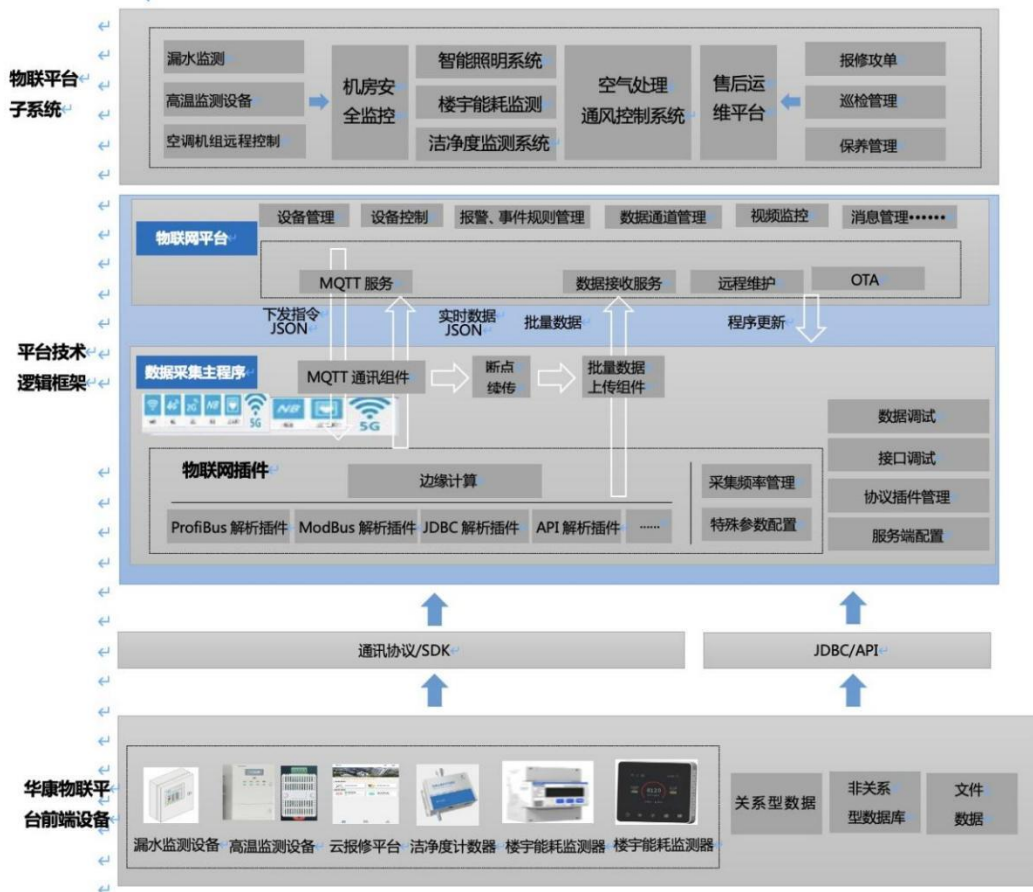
物联平台子系统

漏水监测
高温监测设备
空调机组远程控制
机房安全监控
智能照明系统
楼宇能耗监测
洁净度监测系统
空气处理通风控制系统
售后运维平台
报修攻单
巡检管理
保养管理

平台技术逻辑框架

物联网平台
设备管理
设备控制
报警、事件规则管理
数据通道管理
视频监控
消息管理••••••
MQTT 服务
数据接收服务
远程维护
OTA
下发指令 JSON
实时数据 JSON
批量数据
程序更新

数据采集主程序
MQTT 通讯组件
断点续传
批量数据上传组件
5G
NB
5G
数据调试
接口调试
协议插件管理
服务端配置

物联网插件
边缘计算
采集频率管理
特殊参数配置
ProfiBus 解析插件
ModBus 解析插件
JDBC 解析插件
API 解析插件
······

通讯协议/SDK
JDBC/API

华康物联平台前端设备
漏水监测设备
高温监测设备
云报修平台
洁净度计数器
楼宇能耗监测器
楼宇能耗监测器
关系型数据
非关系型数据库
文件数据